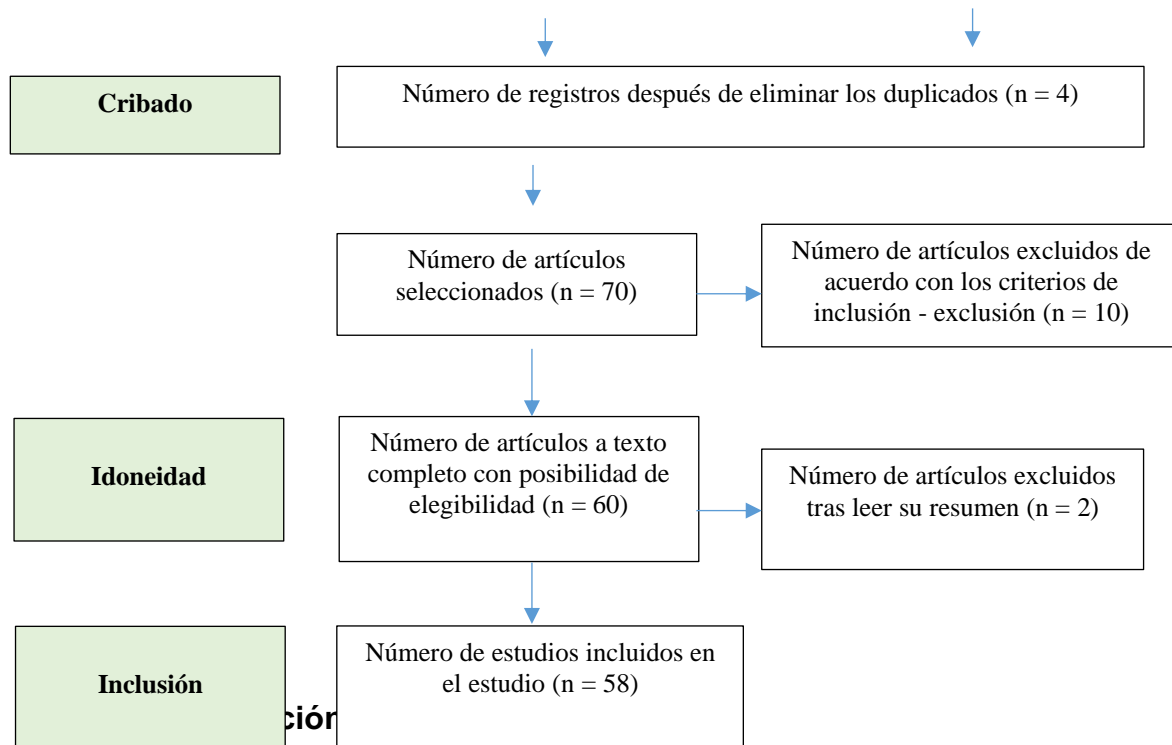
Cribado

Número de registros después de eliminar los duplicados (n = 4)

Número de artículos seleccionados (n = 70)

Número de artículos excluidos de acuerdo con los criterios de inclusión - exclusión (n = 10)

Idoneidad

Número de artículos a texto completo con posibilidad de elegibilidad (n = 60)

Número de artículos excluidos tras leer su resumen (n = 2)

Inclusión

Número de estudios incluidos en el estudio (n = 58)

ción